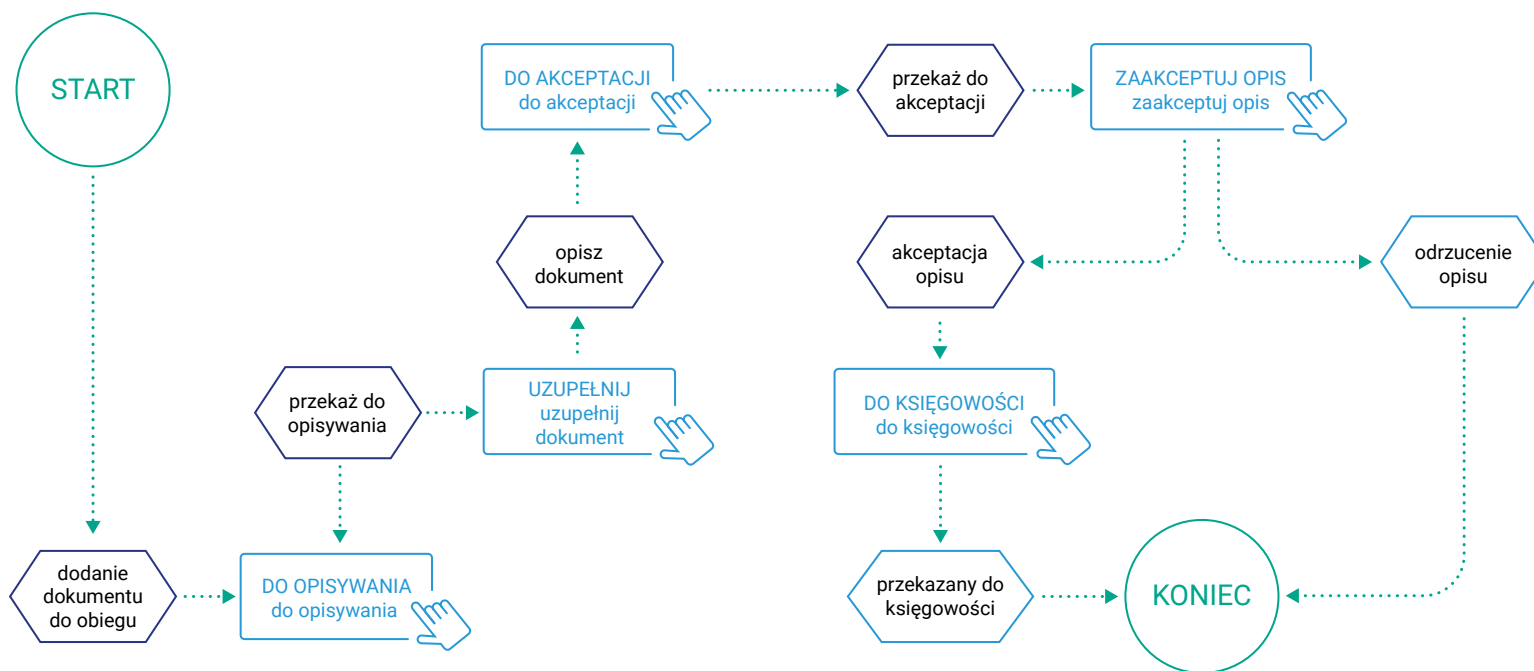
START

dodanie dokumentu do obiegu

DO OPISYWANIA
do opisywania

przekaż do opisywania

UZUPEŁNIJ
uzupełnij dokument

opisz dokument

DO AKCEPTACJI
do akceptacji

przekaż do akceptacji

ZAAKCEPTUJ OPIS
zaakceptuj opis

akceptacja opisu

odrzucenie opisu

DO KSIĘGOWOŚCI
do księgowości

przekazany do księgowości

KONIEC